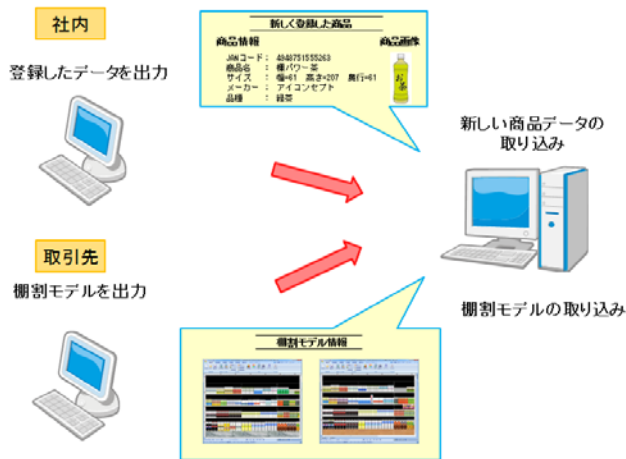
社内

登録したデータを出力

新しく登録した商品

商品情報

商品画像

JANコード： 4840751555263
商品名 ： 棚パワー茶
サイズ ： 幅=61 高さ=207 奥行=61
メーカー： アイコンセプト
品種 ： 緑茶

お茶

新しい商品データの取り込み

取引先

棚割モデルを出力

棚割モデルの取り込み

棚割モデル情報